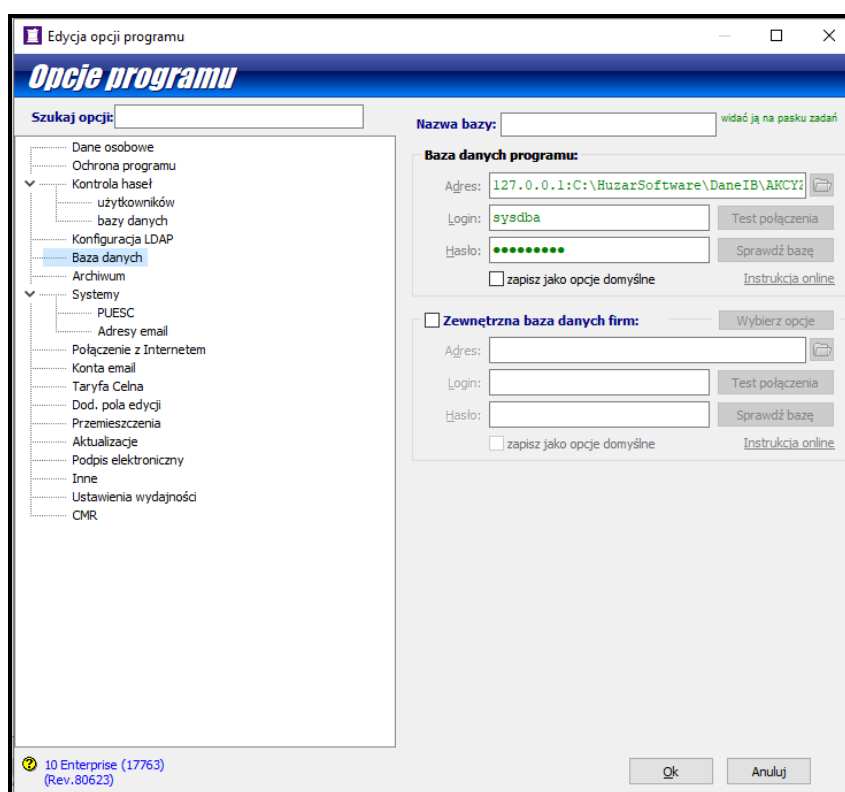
Edycja opcji programu

Opcje programu

Szukaj opcji:

Dane osobowe
Ochrona programu
Kontrola haseł
użytkowników
bazy danych
Konfiguracja LDAP
Baza danych
Archiwum
Systemy
PUESC
Adresy email
Połączenie z Internetem
Konta email
Taryfa Celna
Dod. pola edycji
Przemieszczenia
Aktualizacje
Podpis elektroniczny
Inne
Ustawienia wydajności
CMR

Nazwa bazy:
widać ją na pasku zadań

Baza danych programu:
Adres: 127.0.0.1:C:\HuzarSoftware\DaneIB\AKCYZ
Login: sysdba
Test połączenia
Hasło: ●●●●●●●●●
Sprawdź bazę
zapisz jako opcje domyślne
Instrukcja online

Zewnętrzna baza danych firm:
Wybierz opcje
Adres:
Login:
Test połączenia
Hasło:
Sprawdź bazę
zapisz jako opcje domyślne
Instrukcja online

10 Enterprise (17763)
(Rev.80623)

Ok
Anuluj